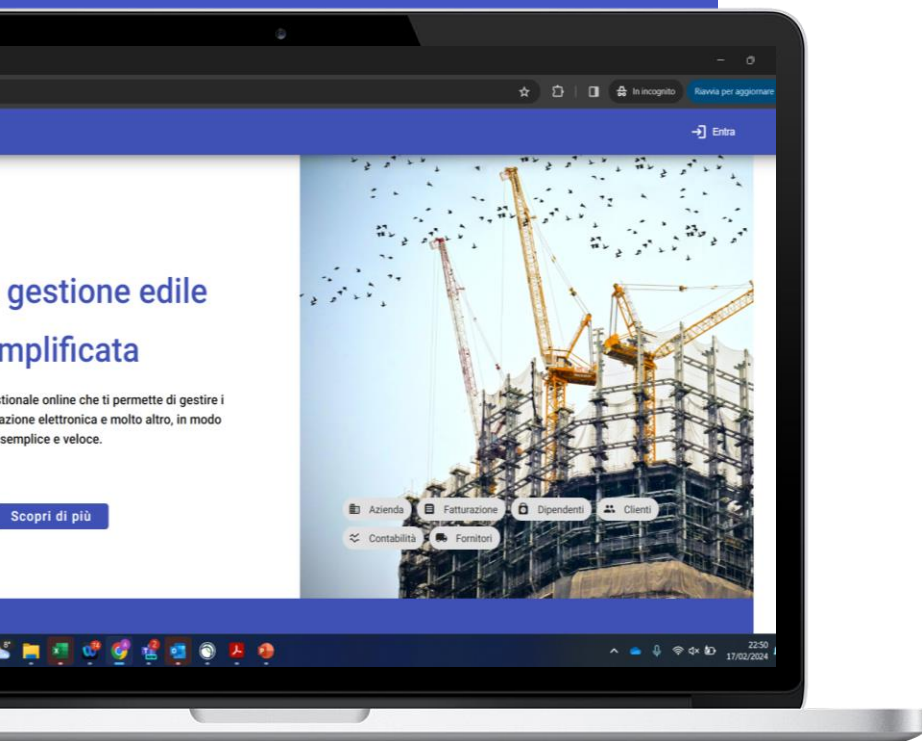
In incognito
Riavvia per aggiornare

Entra

gestione edile
mplificata

tionale online che ti permette di gestire i
azione elettronica e molto altro, in modo
semplice e veloce.

Scopri di più

Azienda
Fatturazione
Dipendenti
Clienti
Contabilità
Fornitori

22:50
17/02/2024